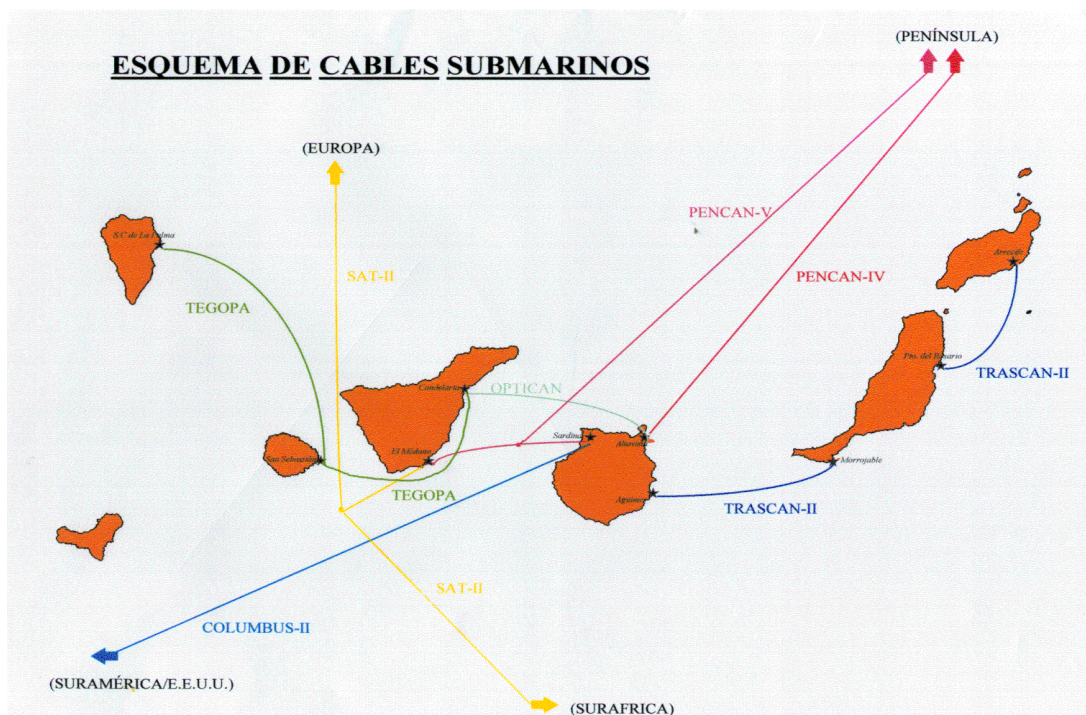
ESQUEMA DE CABLES SUBMARINOS

(PENÍNSULA)

(EUROPA)

PENCAN-V

S.C.de La Palma

SAT-II

PENCAN-IV

Arrecife

TEGOPA

Pto. del Rosario

TRASCAN-II

Candelaria

OPTICAN

Sardina

Alcaravaneras

El Médano

San Sebastián

Morrojable

TEGOPA

Arguineguín

TRASCAN-II

SAT-II

COLUMBUS-II

(SURAMÉRICA/E.E.U.U.)

(SURAFRICA)